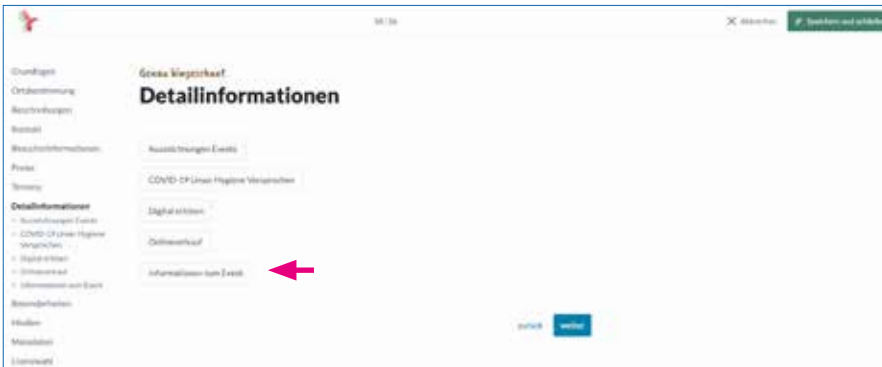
16 / 16

Abbrechen

Speichern und schließen

Grundlagen

Ortsbestimmung

Beschreibungen

Kontakt

Besuchsinformationen

Preise

Termine

Detailinformationen

Ausrichtungen Events

COVID-19 Linien Hygiene Versprechen

Digital erleben

Onlineverkauf

Informationen zum Event

Besonderheiten

Medien

Metadaten

Lizenzwahl

Gross Kiepschaef

Detailinformationen

Ausrichtungen Events

COVID-19 Linien Hygiene Versprechen

Digital erleben

Onlineverkauf

Informationen zum Event

zurück

weiter